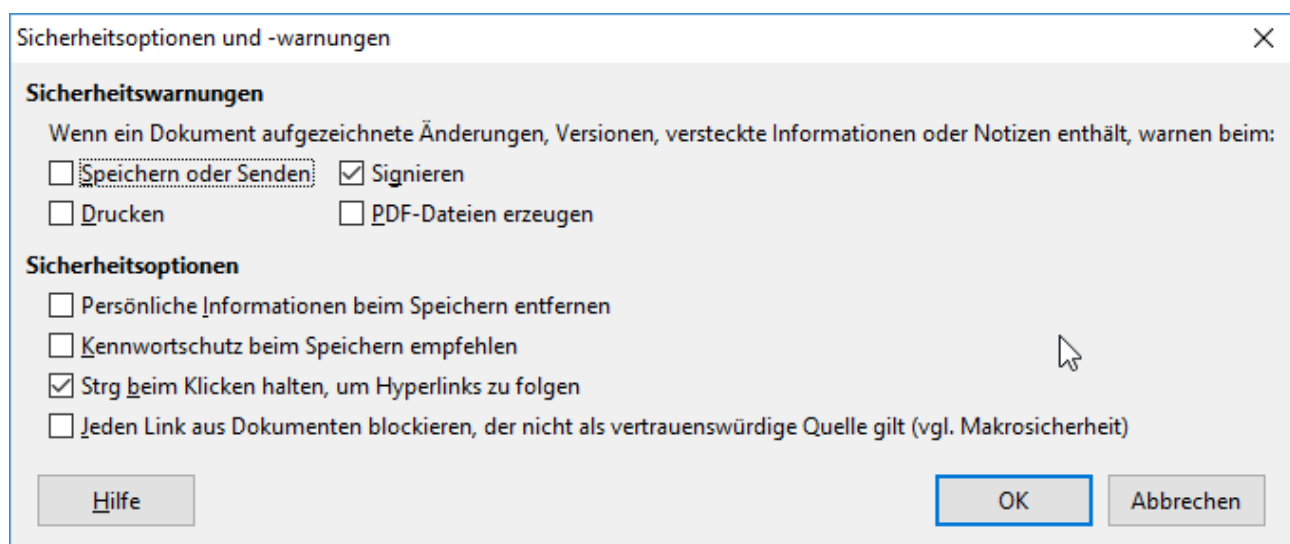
Sicherheitsoptionen und -warnungen

Sicherheitswarnungen

Wenn ein Dokument aufgezeichnete Änderungen, Versionen, versteckte Informationen oder Notizen enthält, warnen beim:

☐ Speichern oder Senden ☑ Signieren
☐ Drucken ☐ PDF-Dateien erzeugen

Sicherheitsoptionen

☐ Persönliche Informationen beim Speichern entfernen
☐ Kennwortschutz beim Speichern empfehlen
☑ Strg beim Klicken halten, um Hyperlinks zu folgen
☐ Jeden Link aus Dokumenten blockieren, der nicht als vertrauenswürdige Quelle gilt (vgl. Makrosicherheit)

Hilfe OK Abbrechen